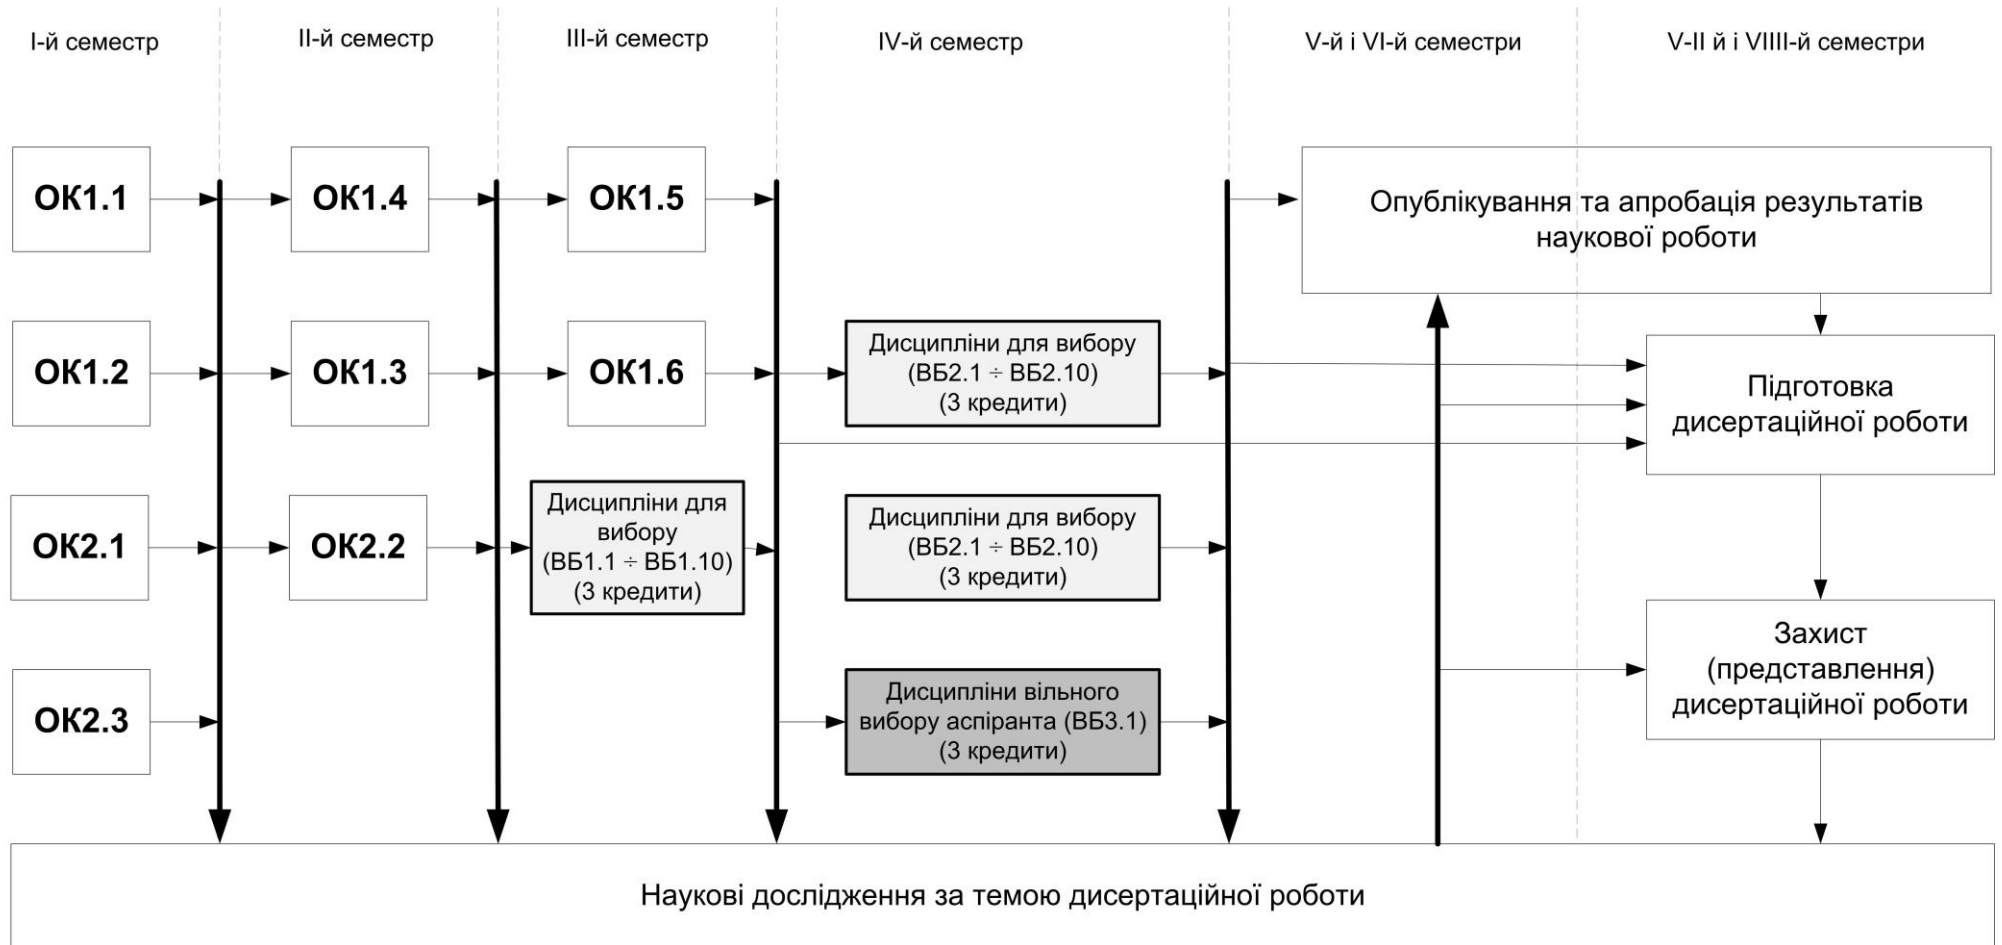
І-й семестр

ІІ-й семестр

ІІІ-й семестр

IV-й семестр

V-й і VI-й семестри

V-II й і VIIII-й семестри

ОК1.1

ОК1.4

ОК1.5

Опублікування та апробація результатів наукової роботи

ОК1.2

ОК1.3

ОК1.6

Дисципліни для вибору (ВБ2.1 ÷ ВБ2.10) (3 кредити)

Підготовка дисертаційної роботи

ОК2.1

ОК2.2

Дисципліни для вибору (ВБ1.1 ÷ ВБ1.10) (3 кредити)

Дисципліни для вибору (ВБ2.1 ÷ ВБ2.10) (3 кредити)

Захист (представлення) дисертаційної роботи

ОК2.3

Дисципліни вільного вибору аспіранта (ВБ3.1) (3 кредити)

Наукові дослідження за темою дисертаційної роботи